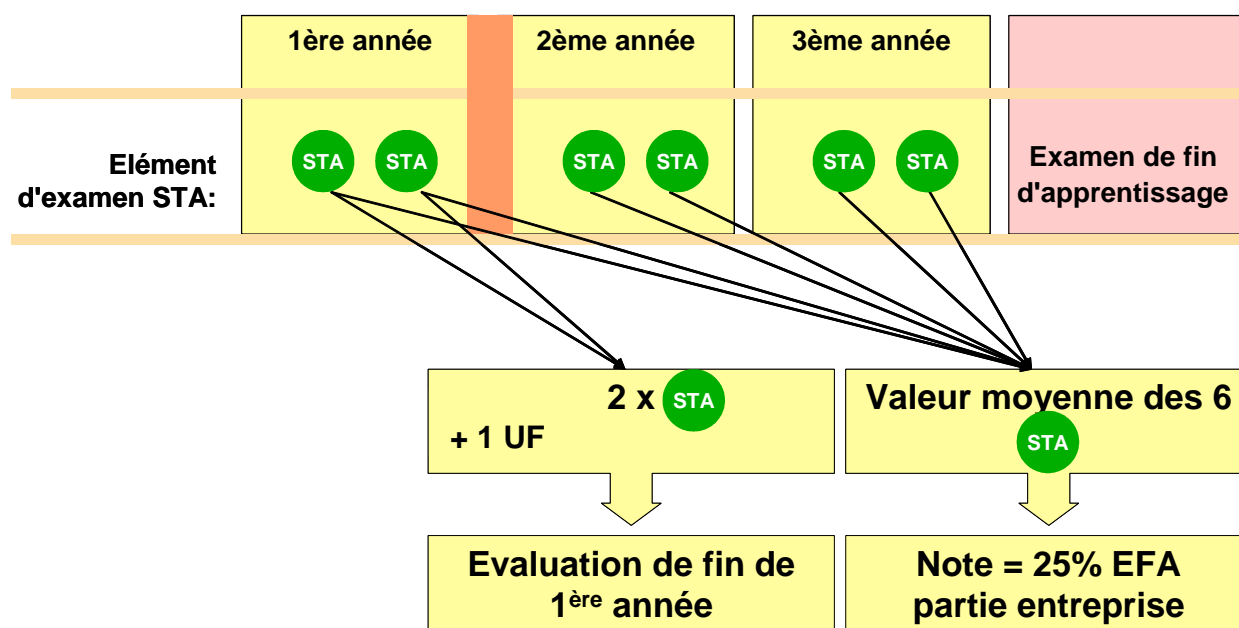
1ère année

2ème année

3ème année

Elément d'examen STA:

STA STA

STA STA

STA STA

Examen de fin d'apprentissage

2 x STA

+ 1 UF

Valeur moyenne des 6

STA

Evaluation de fin de 1$^{ère}$ année

Note = 25% EFA partie entreprise